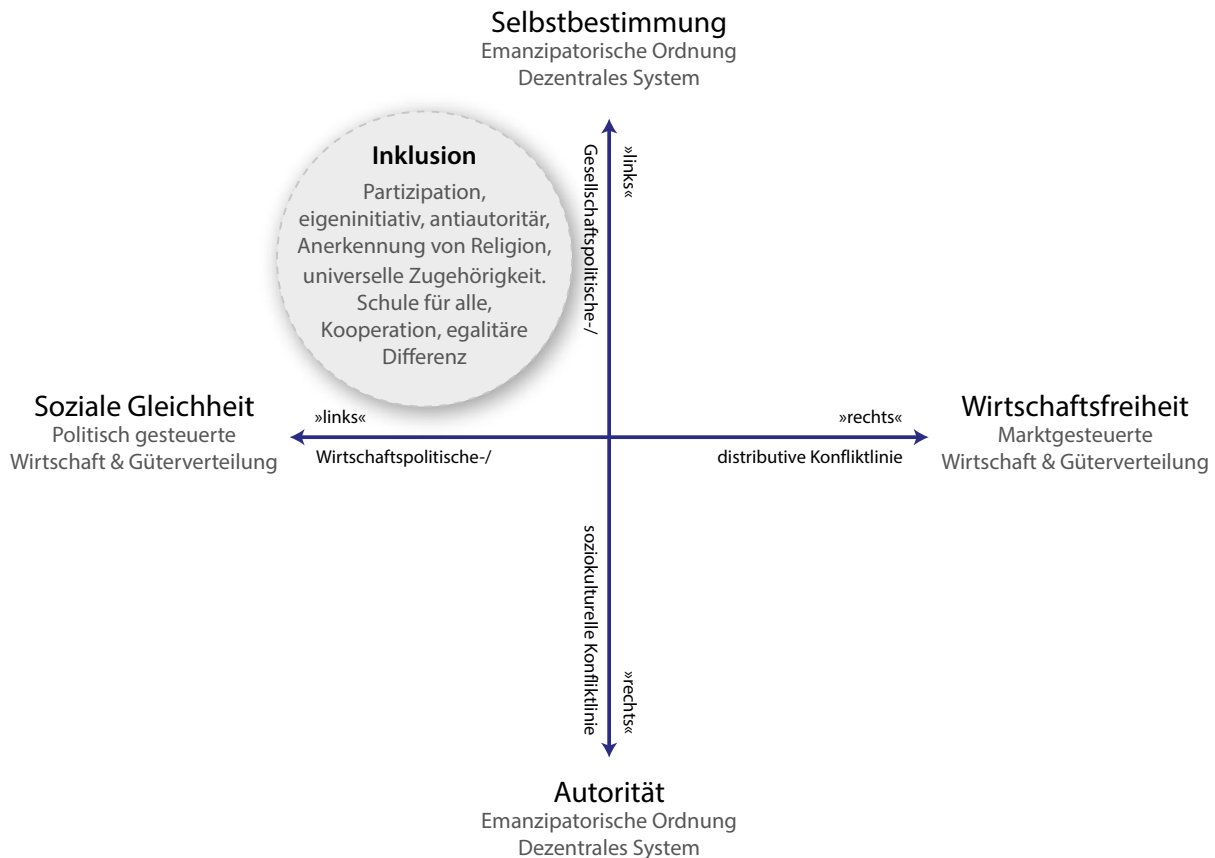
Selbstbestimmung
Emanzipatorische Ordnung
Dezentrales System

Inklusion
Partizipation, eigeninitiativ, antiautoritär, Anerkennung von Religion, universelle Zugehörigkeit. Schule für alle, Kooperation, egalitäre Differenz

»links«
Gesellschaftspolitische-/

Soziale Gleichheit
Politisch gesteuerte Wirtschaft & Güterverteilung

»links«
Wirtschaftspolitische-/

»rechts«
distributive Konfliktlinie

Wirtschaftsfreiheit
Marktgesteuerte Wirtschaft & Güterverteilung

soziokulturelle Konfliktlinie
»rechts«

Autorität
Emanzipatorische Ordnung
Dezentrales System